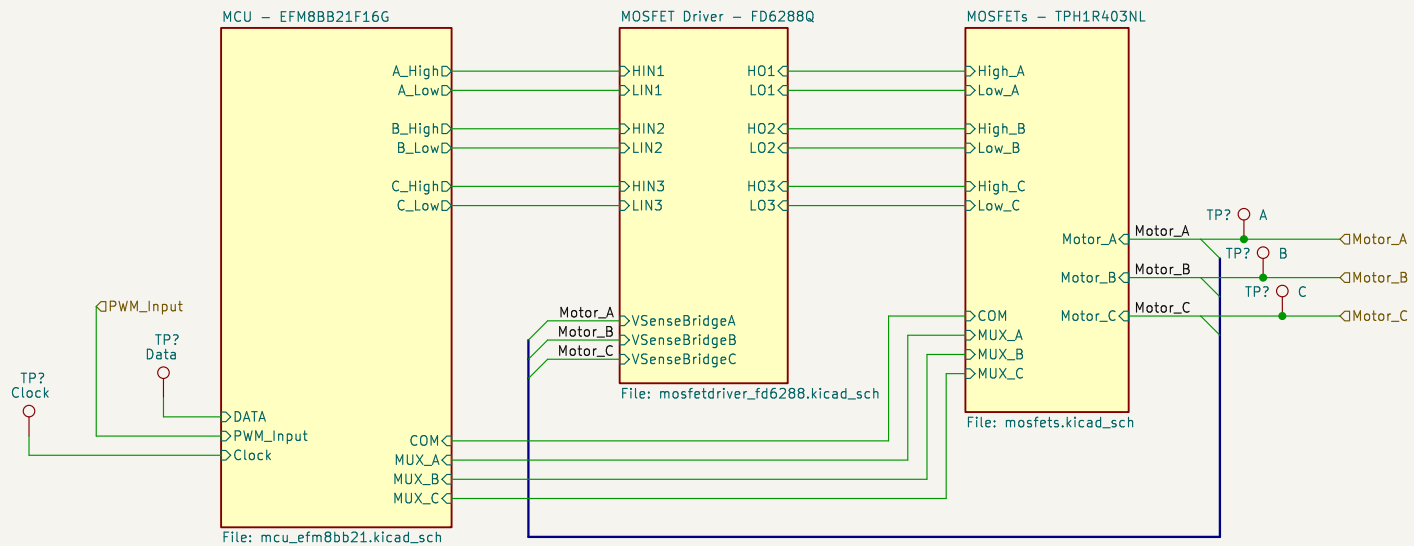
MCU — EFM8BB21F16G

A_High
A_Low
B_High
B_Low
C_High
C_Low

DATA
PWM_Input
Clock

COM
MUX_A
MUX_B
MUX_C

File: mcu_efm8bb21.kicad_sch

MOSFET Driver — FD6288Q

HIN1
LIN1
HIN2
LIN2
HIN3
LIN3

HO1
LO1
HO2
LO2
HO3
LO3

VSenseBridgeA
VSenseBridgeB
VSenseBridgeC

File: mosfetdriver_fd6288.kicad_sch

MOSFETs — TPH1R403NL

High_A
Low_A
High_B
Low_B
High_C
Low_C

COM
MUX_A
MUX_B
MUX_C

Motor_A
Motor_B
Motor_C

File: mosfets.kicad_sch

PWM_Input

TP?
Data

TP?
Clock

Motor_A
Motor_B
Motor_C

Motor_A
Motor_B
Motor_C

TP? A
TP? B
TP? C

Motor_A
Motor_B
Motor_C